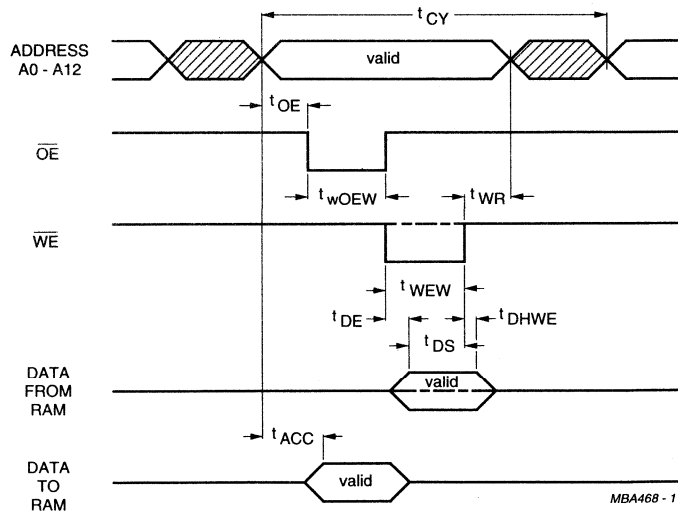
$t_{CY}$

ADDRESS A0 - A12

valid

$t_{OE}$

$\overline{OE}$

$t_{wOEW}$

$t_{WR}$

$\overline{WE}$

$t_{WEW}$

$t_{DE}$

$t_{DHWE}$

$t_{DS}$

DATA FROM RAM

valid

$t_{ACC}$

DATA TO RAM

valid

MBA468 - 1